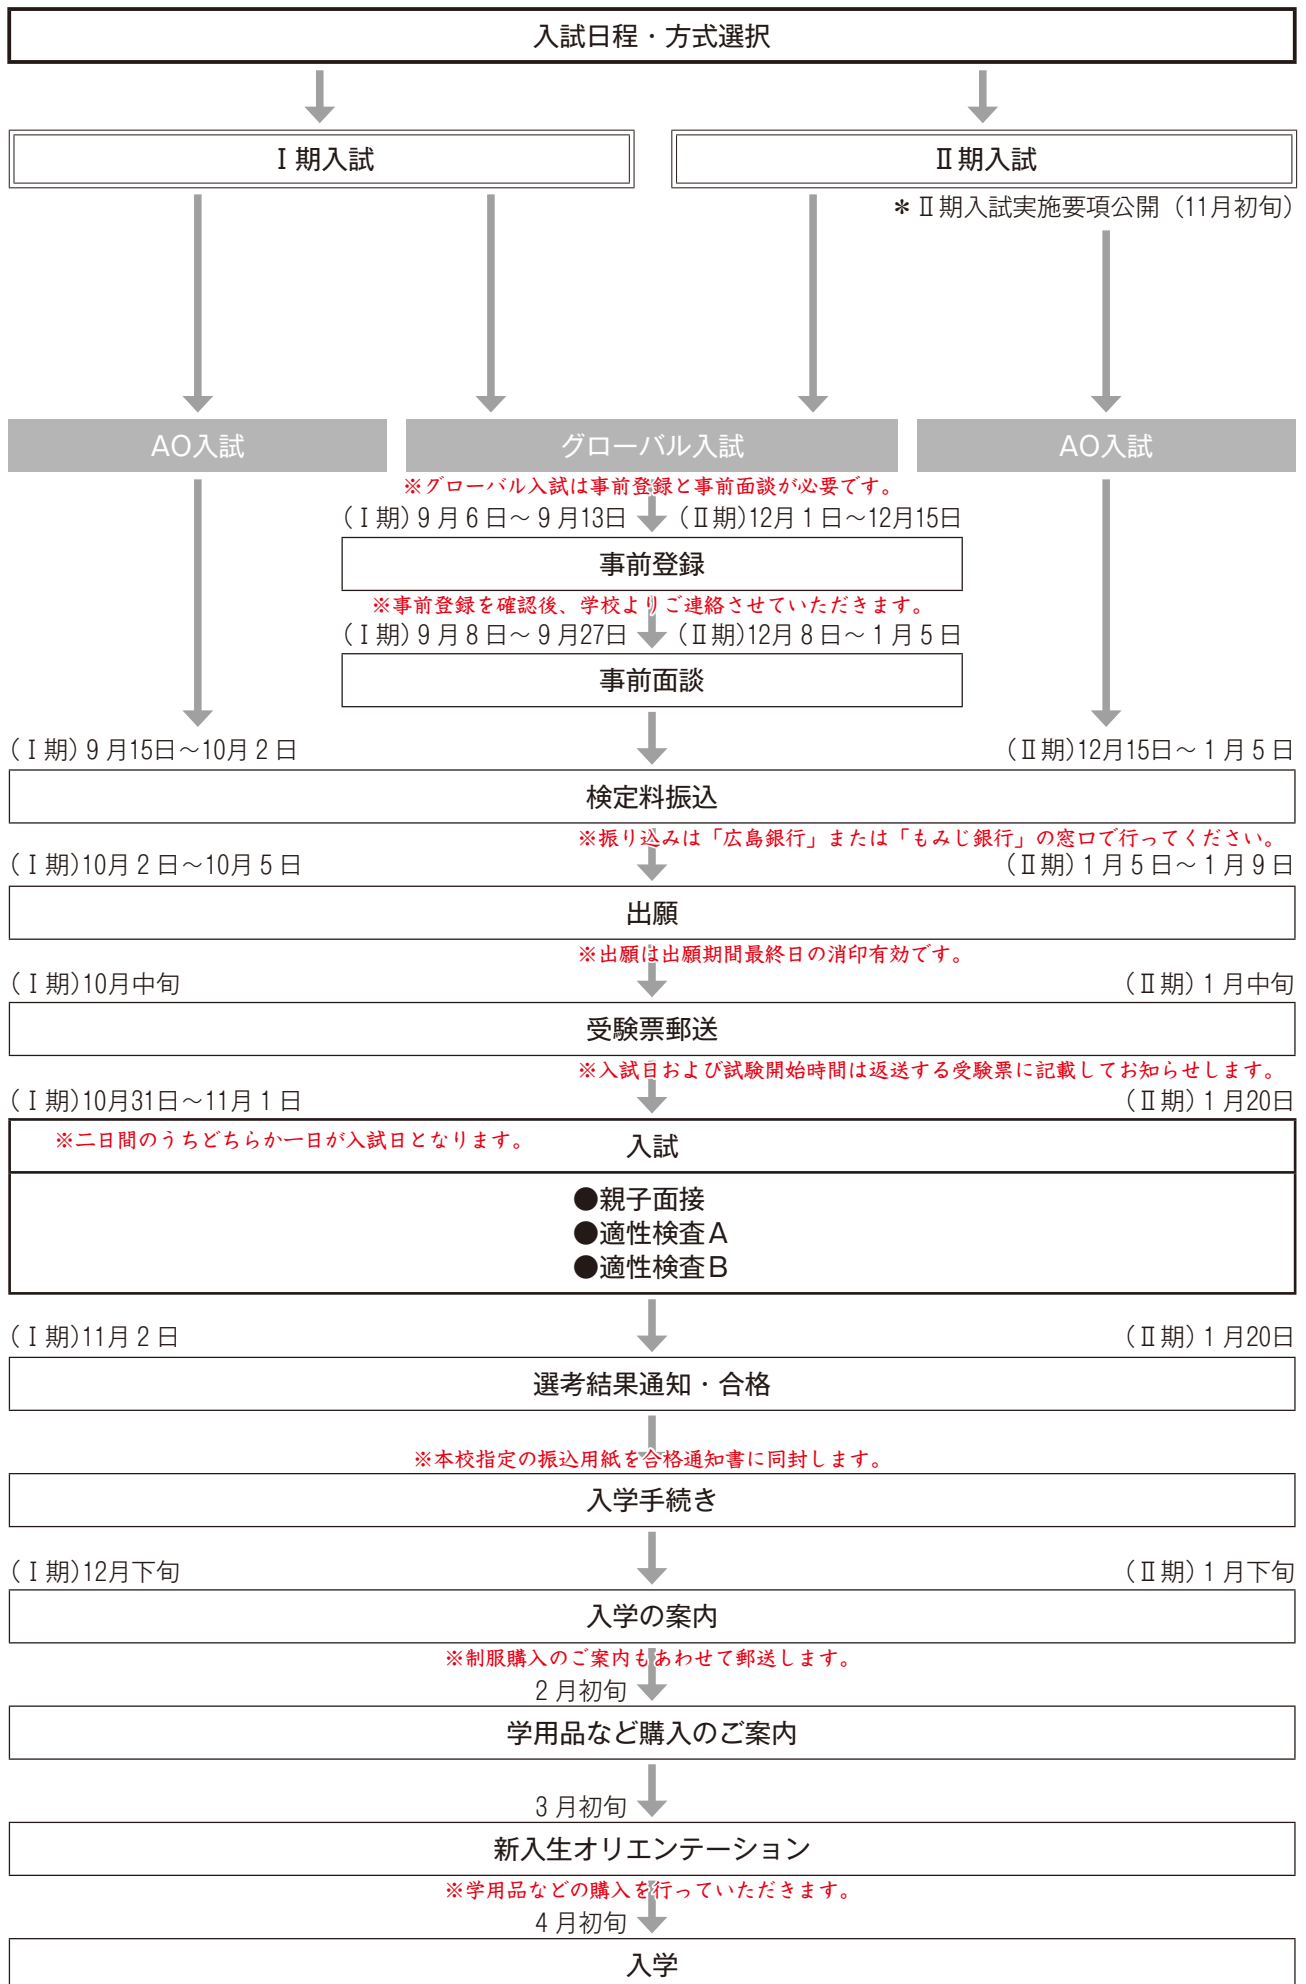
入試日程・方式選択

Ⅰ期入試

Ⅱ期入試

＊Ⅱ期入試実施要項公開（11月初旬）

AO入試

グローバル入試

AO入試

※グローバル入試は事前登録と事前面談が必要です。

（Ⅰ期）9月6日～9月13日　（Ⅱ期）12月1日～12月15日

事前登録

※事前登録を確認後、学校よりご連絡させていただきます。

（Ⅰ期）9月8日～9月27日　（Ⅱ期）12月8日～1月5日

事前面談

（Ⅰ期）9月15日～10月2日　（Ⅱ期）12月15日～1月5日

検定料振込

※振り込みは「広島銀行」または「もみじ銀行」の窓口で行ってください。

（Ⅰ期）10月2日～10月5日　（Ⅱ期）1月5日～1月9日

出願

※出願は出願期間最終日の消印有効です。

（Ⅰ期）10月中旬　（Ⅱ期）1月中旬

受験票郵送

※入試日および試験開始時間は返送する受験票に記載してお知らせします。

（Ⅰ期）10月31日～11月1日　（Ⅱ期）1月20日

※二日間のうちどちらか一日が入試日となります。

入試

●親子面接
●適性検査A
●適性検査B

（Ⅰ期）11月2日　（Ⅱ期）1月20日

選考結果通知・合格

※本校指定の振込用紙を合格通知書に同封します。

入学手続き

（Ⅰ期）12月下旬　（Ⅱ期）1月下旬

入学の案内

※制服購入のご案内もあわせて郵送します。

2月初旬

学用品など購入のご案内

3月初旬

新入生オリエンテーション

※学用品などの購入を行っていただきます。

4月初旬

入学